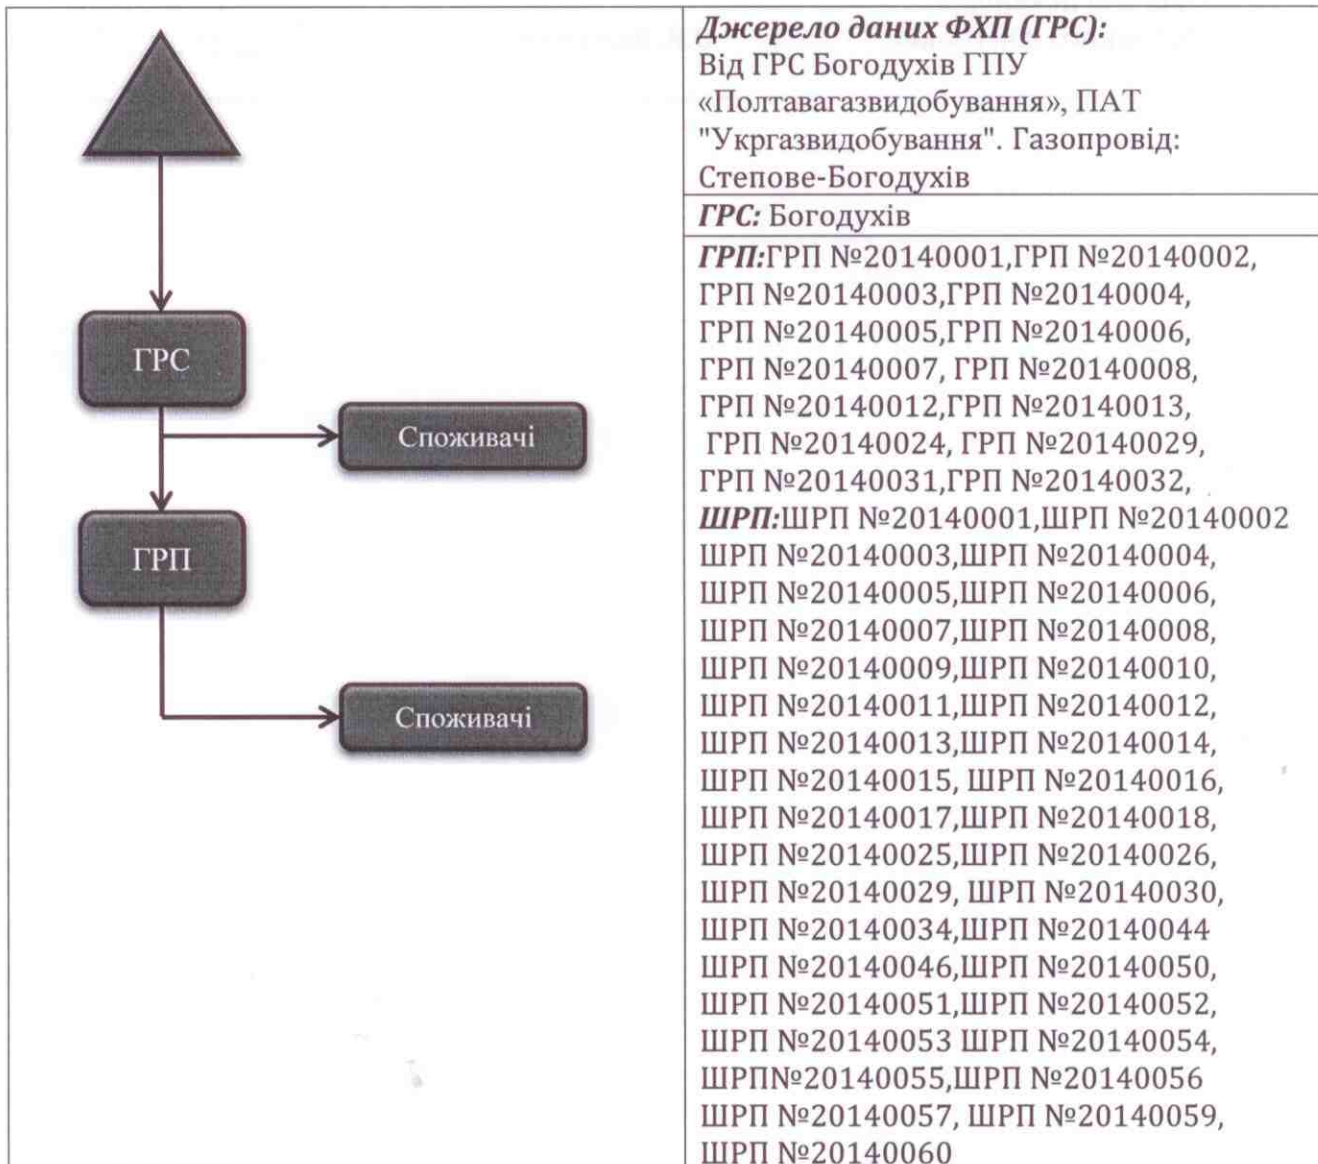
ГРС

Споживачі

ГРП

Споживачі

*Джерело даних ФХП (ГРС):* Від ГРС Богодухів ГПУ «Полтавагазвидобування», ПАТ "Укргазвидобування". Газопровід: Степове-Богодухів

*ГРС:* Богодухів

*ГРП:*ГРП №20140001,ГРП №20140002, ГРП №20140003,ГРП №20140004, ГРП №20140005,ГРП №20140006, ГРП №20140007, ГРП №20140008, ГРП №20140012,ГРП №20140013, ГРП №20140024, ГРП №20140029, ГРП №20140031,ГРП №20140032,
*ШРП:*ШРП №20140001,ШРП №20140002 ШРП №20140003,ШРП №20140004, ШРП №20140005,ШРП №20140006, ШРП №20140007,ШРП №20140008, ШРП №20140009,ШРП №20140010, ШРП №20140011,ШРП №20140012, ШРП №20140013,ШРП №20140014, ШРП №20140015, ШРП №20140016, ШРП №20140017,ШРП №20140018, ШРП №20140025,ШРП №20140026, ШРП №20140029, ШРП №20140030, ШРП №20140034,ШРП №20140044 ШРП №20140046,ШРП №20140050, ШРП №20140051,ШРП №20140052, ШРП №20140053 ШРП №20140054, ШРП№20140055,ШРП №20140056 ШРП №20140057, ШРП №20140059, ШРП №20140060